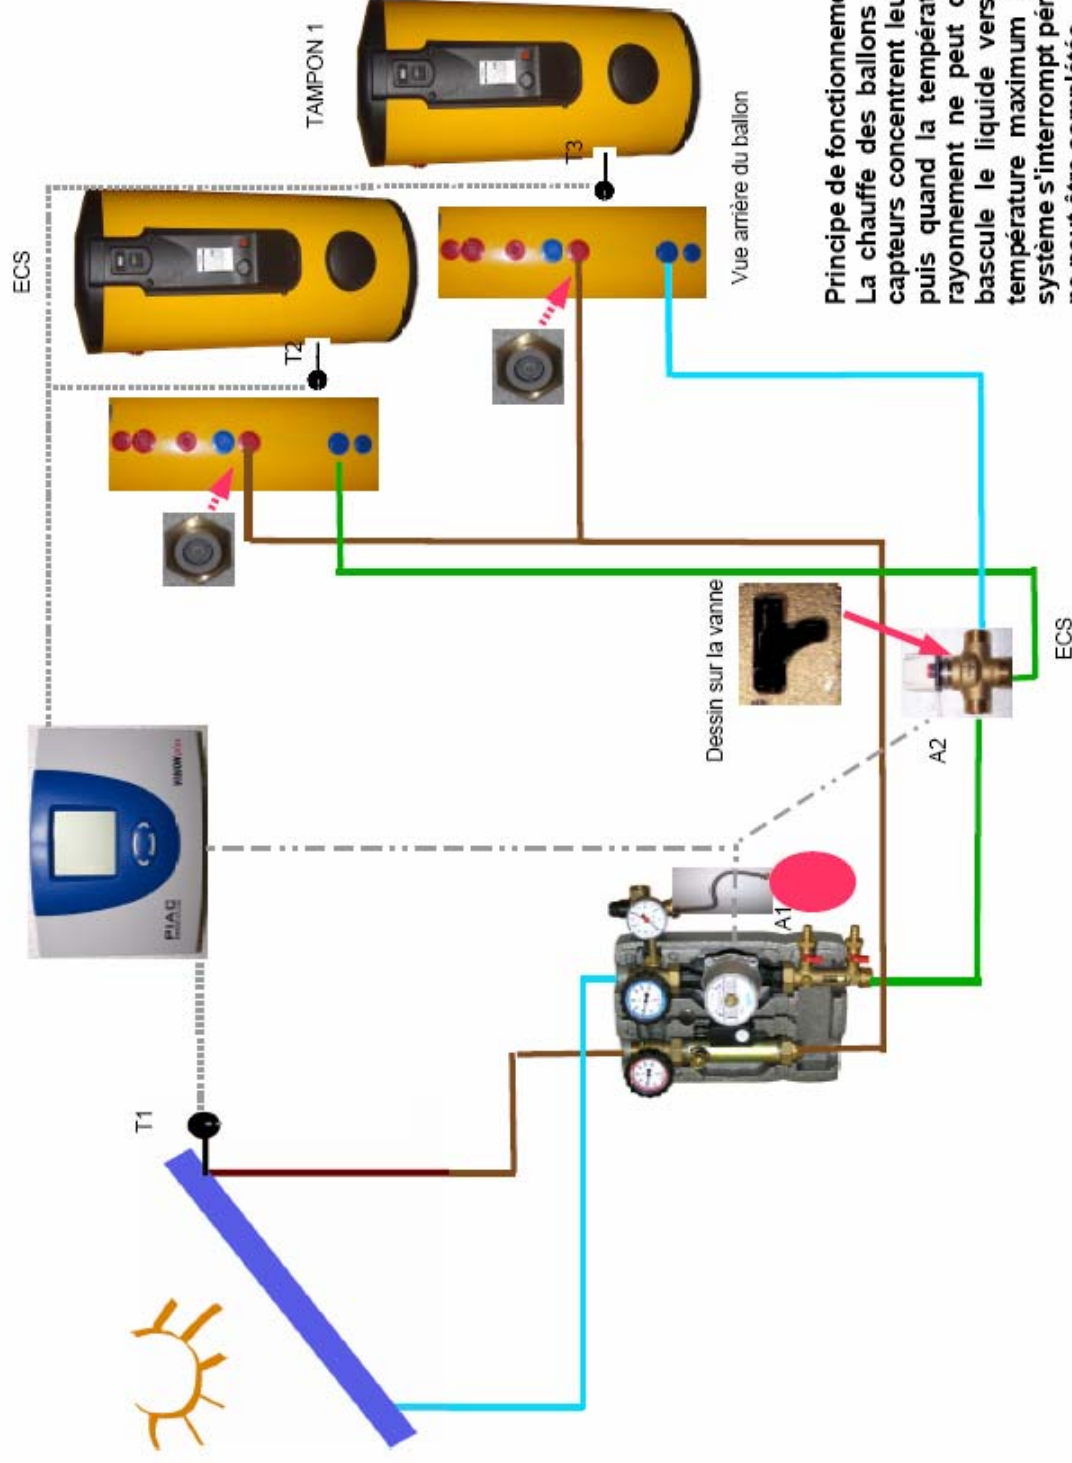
TAMPON 1

ECS

T2

T3

Vue arrière du ballon

Dessin sur la vanne

ECS

A2

A1

T1

PIAC

Principe de fonctionneme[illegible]
La chauffe des ballons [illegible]
capteurs concentrent leu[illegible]
puis quand la températ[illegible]
rayonnement ne peut c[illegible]
bascule le liquide vers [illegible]
température maximum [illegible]
système s'interrompt pér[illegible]
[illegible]